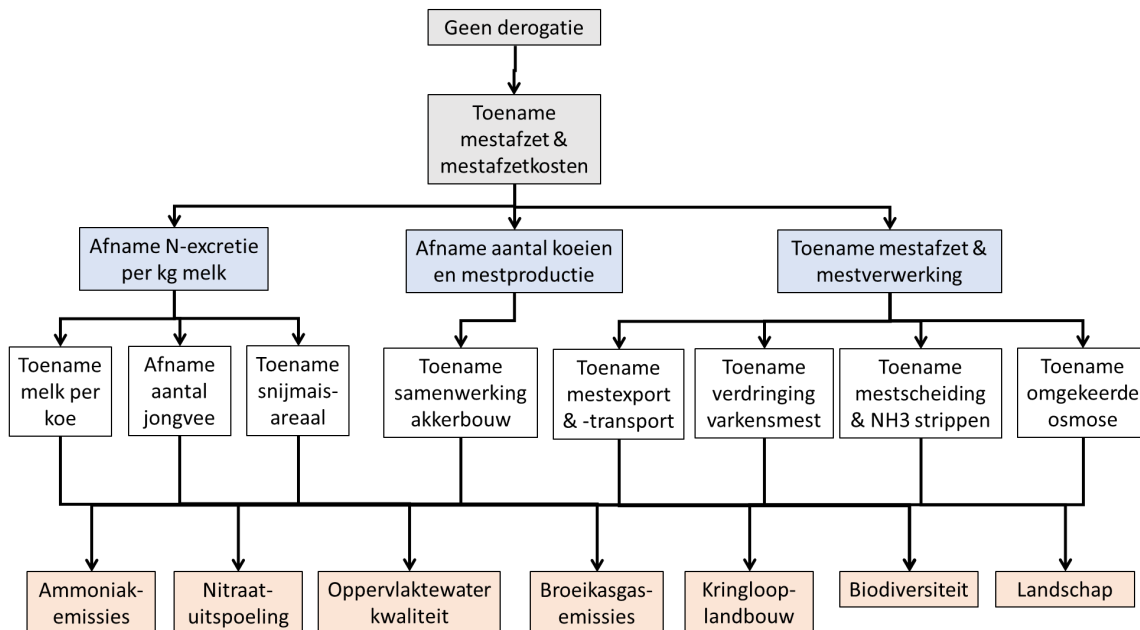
Geen derogatie

Toename mestafzet & mestafzetkosten

Afname N-excretie per kg melk

Afname aantal koeien en mestproductie

Toename mestafzet & mestverwerking

Toename melk per koe

Afname aantal jongvee

Toename snijmaisareaal

Toename samenwerking akkerbouw

Toename mestexport & -transport

Toename verdringing varkensmest

Toename mestscheiding & NH3 strippen

Toename omgekeerde osmose

Ammoniakemissies

Nitraatuitspoeling

Oppervlaktewater kwaliteit

Broeikasgasemissies

Kringlooplandbouw

Biodiversiteit

Landschap